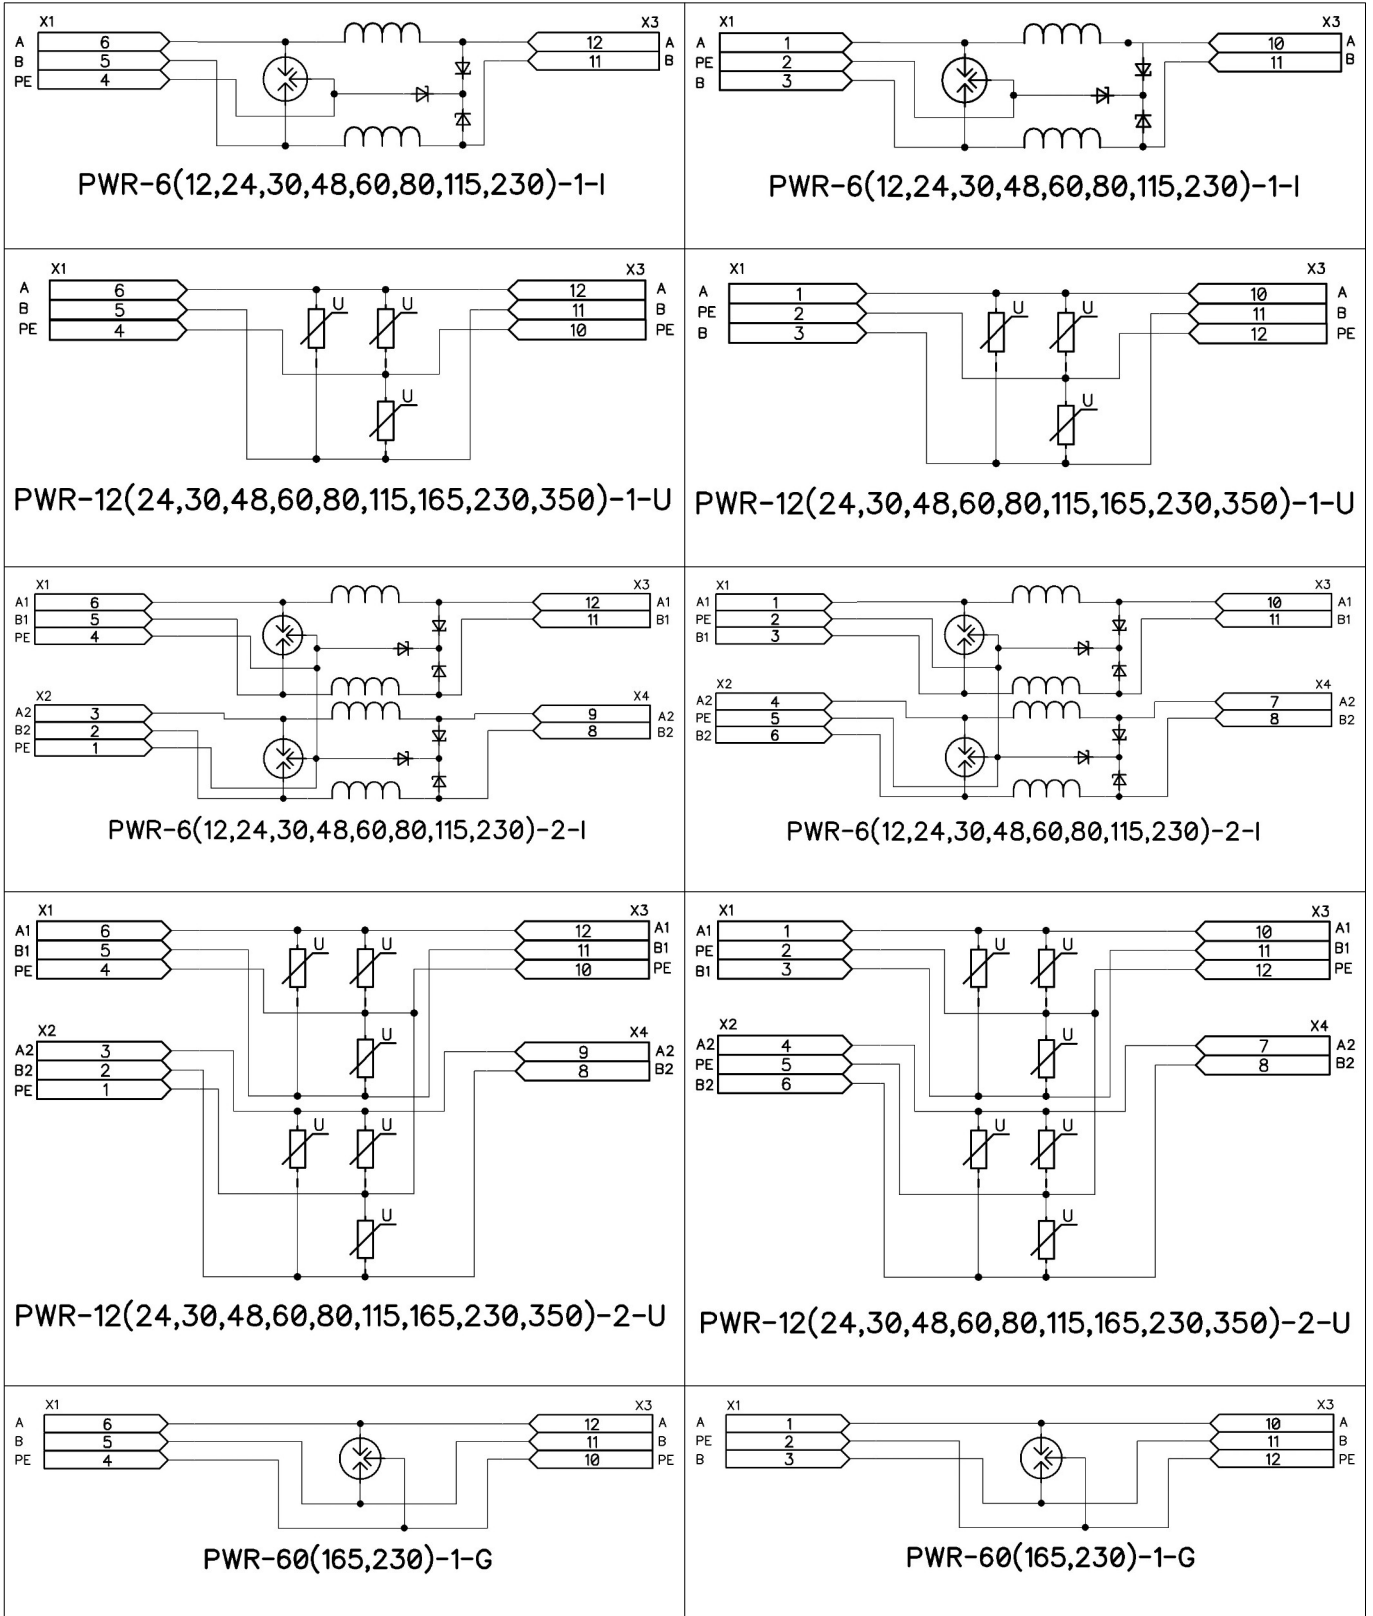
X1
A 6
B 5
PE 4
X3
12 A
11 B
PWR-6(12,24,30,48,60,80,115,230)-1-I

X1
A 1
PE 2
B 3
X3
10 A
11 B
PWR-6(12,24,30,48,60,80,115,230)-1-I

X1
A 6
B 5
PE 4
U U U
X3
12 A
11 B
10 PE
PWR-12(24,30,48,60,80,115,165,230,350)-1-U

X1
A 1
PE 2
B 3
U U U
X3
10 A
11 B
12 PE
PWR-12(24,30,48,60,80,115,165,230,350)-1-U

X1
A1 6
B1 5
PE 4
X3
12 A1
11 B1
X2
A2 3
B2 2
PE 1
X4
9 A2
8 B2
PWR-6(12,24,30,48,60,80,115,230)-2-I

X1
A1 1
PE 2
B1 3
X3
10 A1
11 B1
X2
A2 4
PE 5
B2 6
X4
7 A2
8 B2
PWR-6(12,24,30,48,60,80,115,230)-2-I

X1
A1 6
B1 5
PE 4
X3
12 A1
11 B1
10 PE
X2
A2 3
B2 2
PE 1
X4
9 A2
8 B2
U U U U U U
PWR-12(24,30,48,60,80,115,165,230,350)-2-U

X1
A1 1
PE 2
B1 3
X3
10 A1
11 B1
12 PE
X2
A2 4
PE 5
B2 6
X4
7 A2
8 B2
U U U U U U
PWR-12(24,30,48,60,80,115,165,230,350)-2-U

X1
A 6
B 5
PE 4
X3
12 A
11 B
10 PE
PWR-60(165,230)-1-G

X1
A 1
PE 2
B 3
X3
10 A
11 B
12 PE
PWR-60(165,230)-1-G